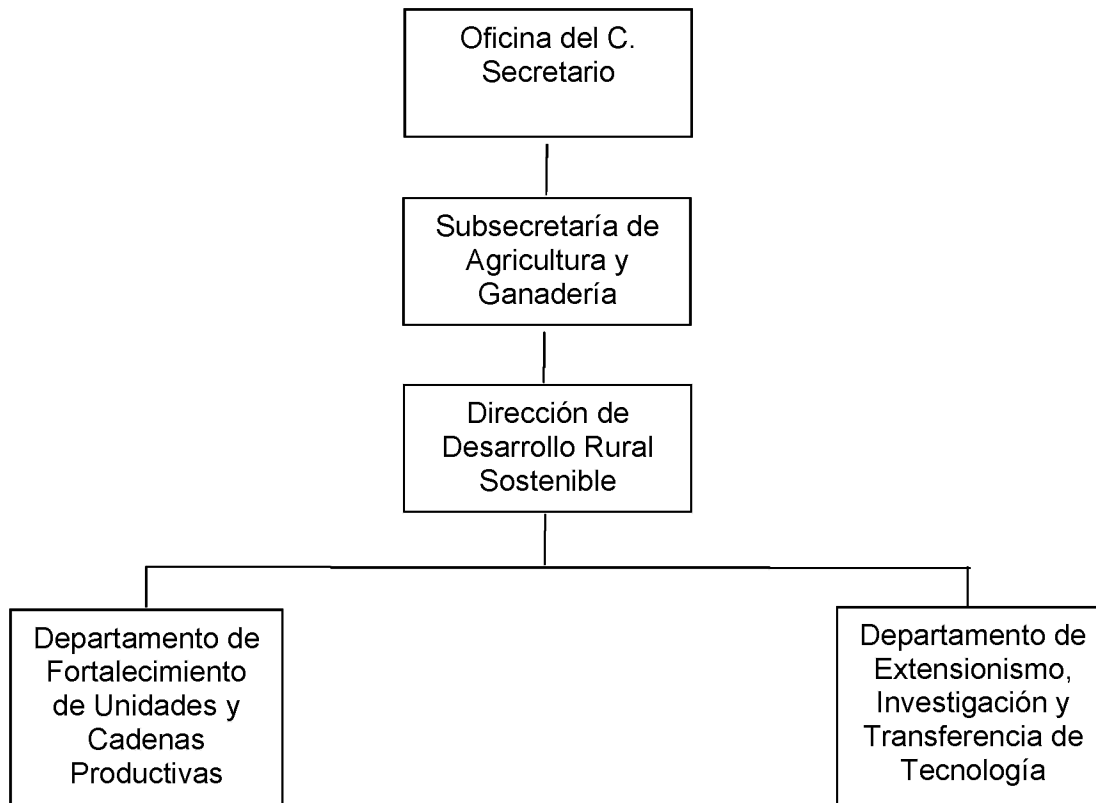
Oficina del C. Secretario

Subsecretaría de Agricultura y Ganadería

Dirección de Desarrollo Rural Sostenible

Departamento de Fortalecimiento de Unidades y Cadenas Productivas

Departamento de Extensionismo, Investigación y Transferencia de Tecnología